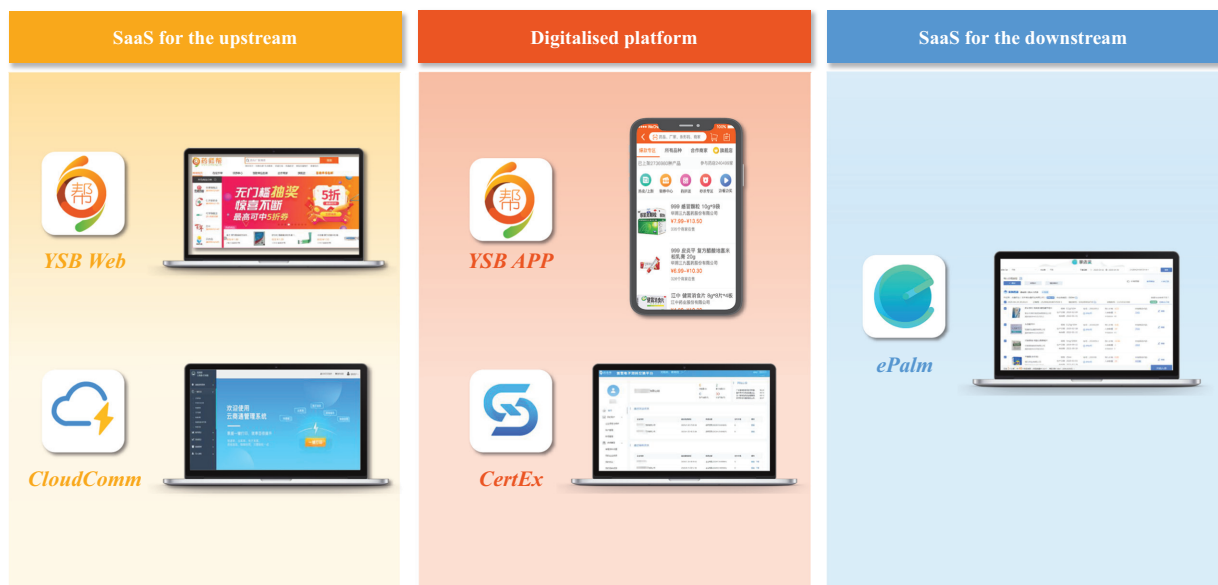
SaaS for the upstream

帮

YSB Web

无门槛抽奖 惊喜不断 最高可中5折券

5折

CloudComm

欢迎使用 云商通管理系统

Digitalised platform

帮

YSB APP

999 感冒灵颗粒 10g*9袋

999 皮炎平 复方醋酸地塞米松乳膏 20g

CertEx

SaaS for the downstream

ePalm